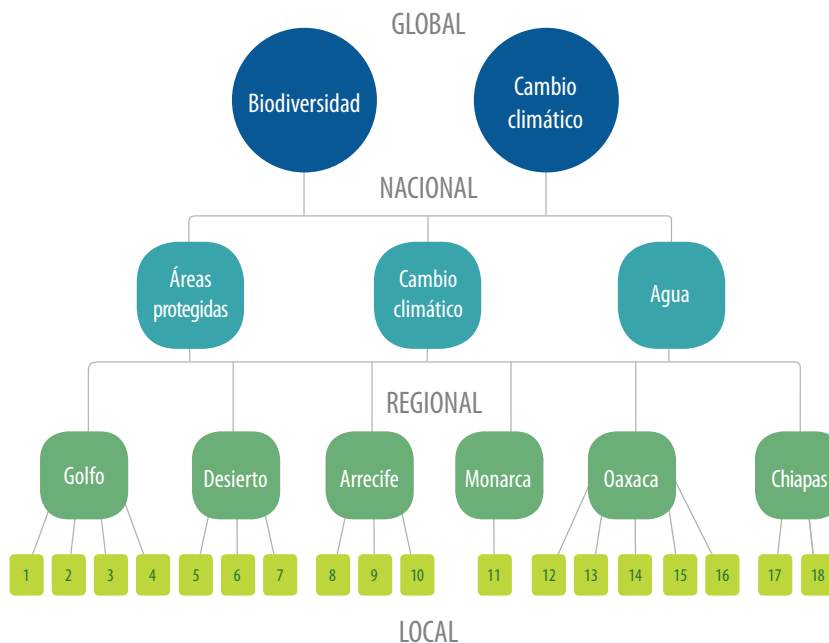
GLOBAL

Biodiversidad

Cambio climático

NACIONAL

Áreas protegidas

Cambio climático

Agua

REGIONAL

Golfo

Desierto

Arrecife

Monarca

Oaxaca

Chiapas

1 2 3 4 5 6 7 8 9 10 11 12 13 14 15 16 17 18

LOCAL